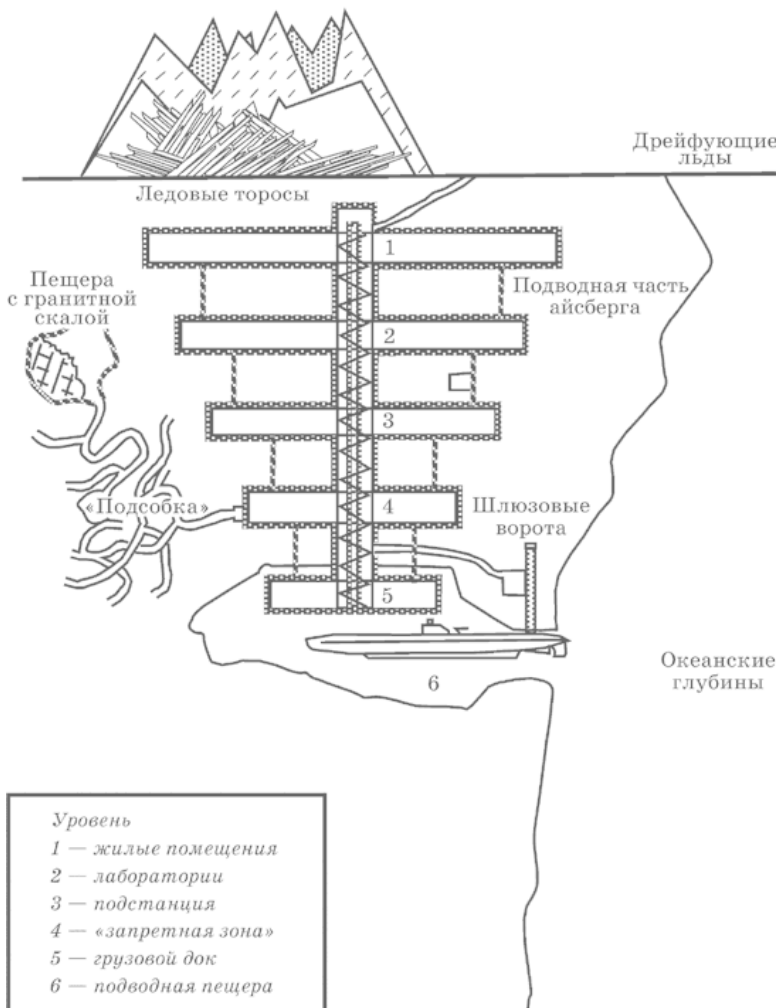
Дрейфующие льды

Ледовые торосы

1

Пещера с гранитной скалой

Подводная часть айсберга

2

3

«Подсобка»

4

Шлюзовые ворота

5

6

Океанские глубины

Уровень
1 — жилые помещения
2 — лаборатории
3 — подстанция
4 — «запретная зона»
5 — грузовой док
6 — подводная пещера